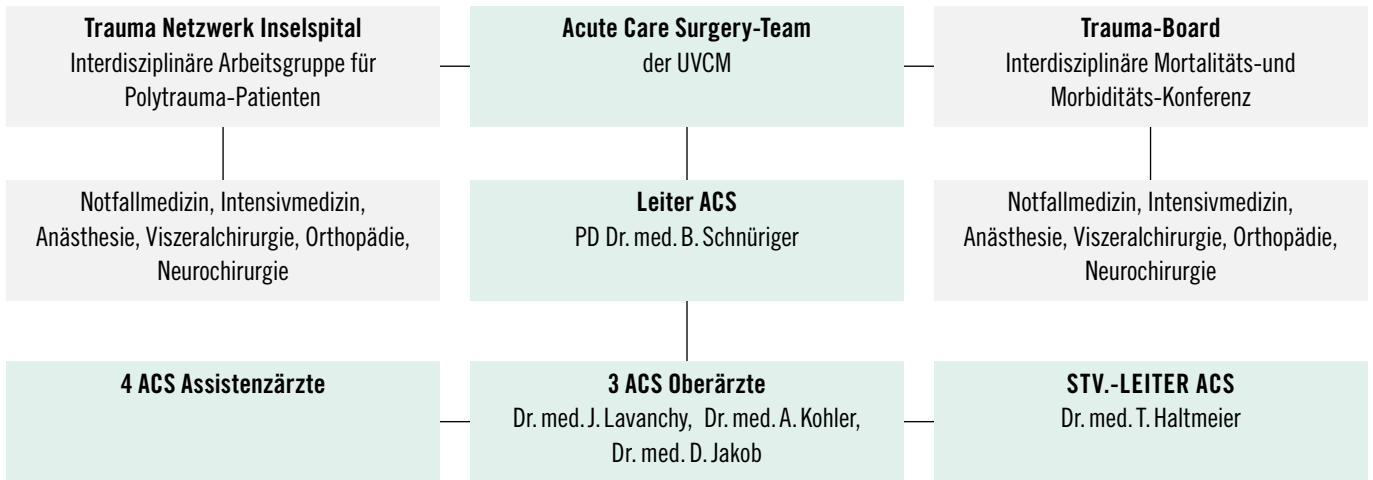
Trauma Netzwerk Inselspital
Interdisziplinäre Arbeitsgruppe für Polytrauma-Patienten

Acute Care Surgery-Team
der UVCM

Trauma-Board
Interdisziplinäre Mortalitäts-und Morbiditäts-Konferenz

Notfallmedizin, Intensivmedizin, Anästhesie, Viszeralchirurgie, Orthopädie, Neurochirurgie

Leiter ACS
PD Dr. med. B. Schnüriger

Notfallmedizin, Intensivmedizin, Anästhesie, Viszeralchirurgie, Orthopädie, Neurochirurgie

4 ACS Assistenzärzte

3 ACS Oberärzte
Dr. med. J. Lavanchy, Dr. med. A. Kohler, Dr. med. D. Jakob

STV.-LEITER ACS
Dr. med. T. Haltmeier